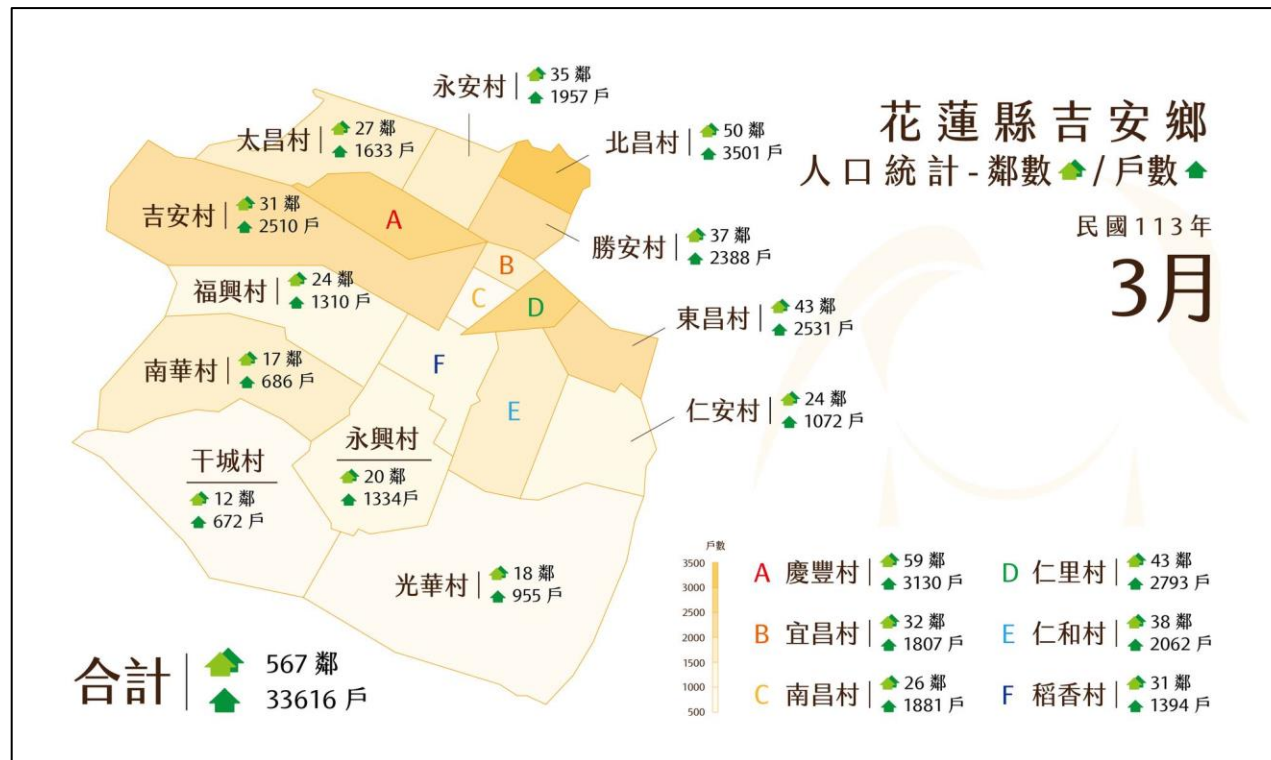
花蓮縣吉安鄉
人口統計-鄰數 / 戶數

民國113年
3月

永安村 | 35 鄰 1957 戶

太昌村 | 27 鄰 1633 戶

北昌村 | 50 鄰 3501 戶

吉安村 | 31 鄰 2510 戶

A

勝安村 | 37 鄰 2388 戶

B

福興村 | 24 鄰 1310 戶

C

D

東昌村 | 43 鄰 2531 戶

南華村 | 17 鄰 686 戶

F

E

仁安村 | 24 鄰 1072 戶

干城村
12 鄰
672 戶

永興村
20 鄰
1334戶

光華村 | 18 鄰 955 戶

戶數
3500
3000
2500
2000
1500
1000
500

A 慶豐村 | 59 鄰 3130 戶
B 宜昌村 | 32 鄰 1807 戶
C 南昌村 | 26 鄰 1881 戶
D 仁里村 | 43 鄰 2793 戶
E 仁和村 | 38 鄰 2062 戶
F 稻香村 | 31 鄰 1394 戶

合計 | 567 鄰 33616 戶